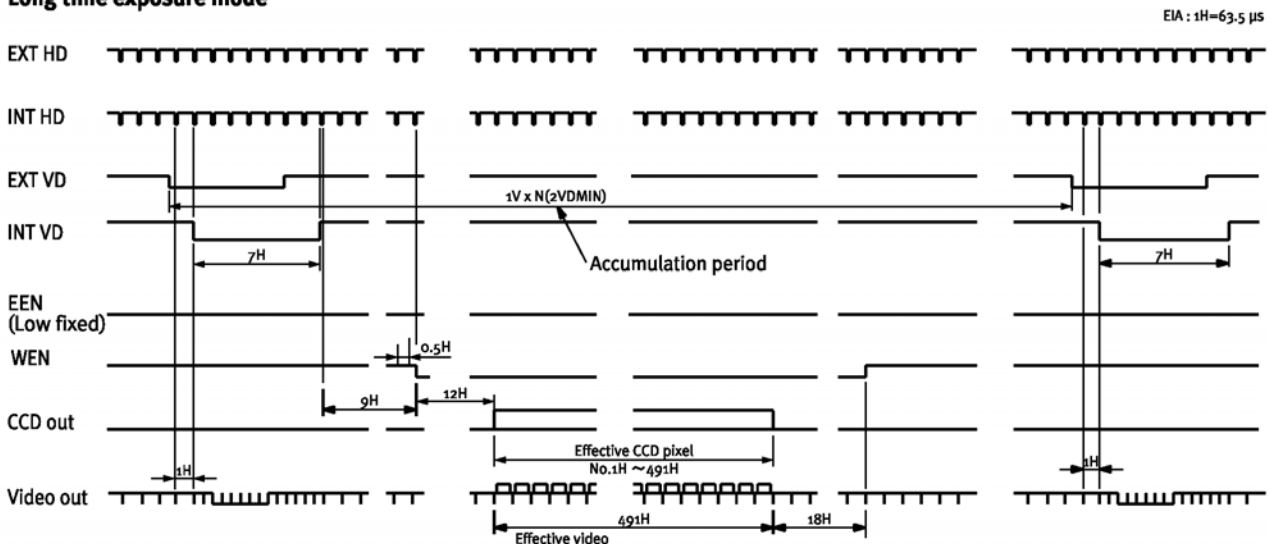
Long time exposure mode

EIA : 1H=63.5 μs

EXT HD

INT HD

EXT VD

1V x N(2VDMIN)

INT VD

7H

Accumulation period

7H

EEN
(Low fixed)

WEN

0.5H

9H

12H

CCD out

Effective CCD pixel
No.1H ~491H

1H

1H

Video out

491H

18H

Effective video